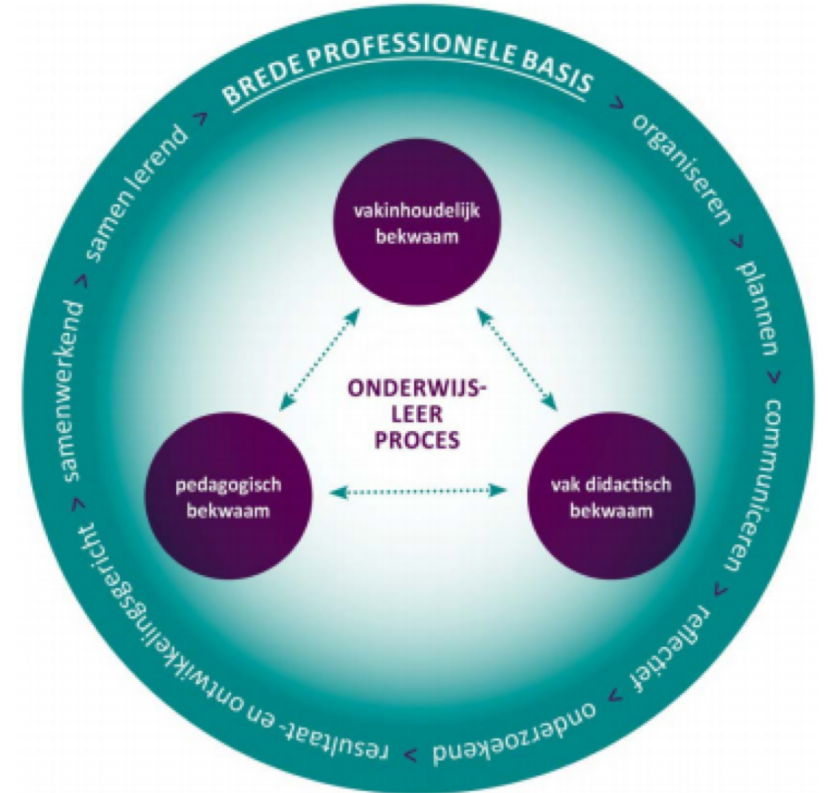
BREDE PROFESSIONELE BASIS > organiseren > plannen > communiceren > reflectief > onderzoekend > resultaat- en ontwikkelingsgericht > samenwerkend > samen lerend >

vakinhoudelijk bekwaam

ONDERWIJS-LEER PROCES

pedagogisch bekwaam

vak didactisch bekwaam